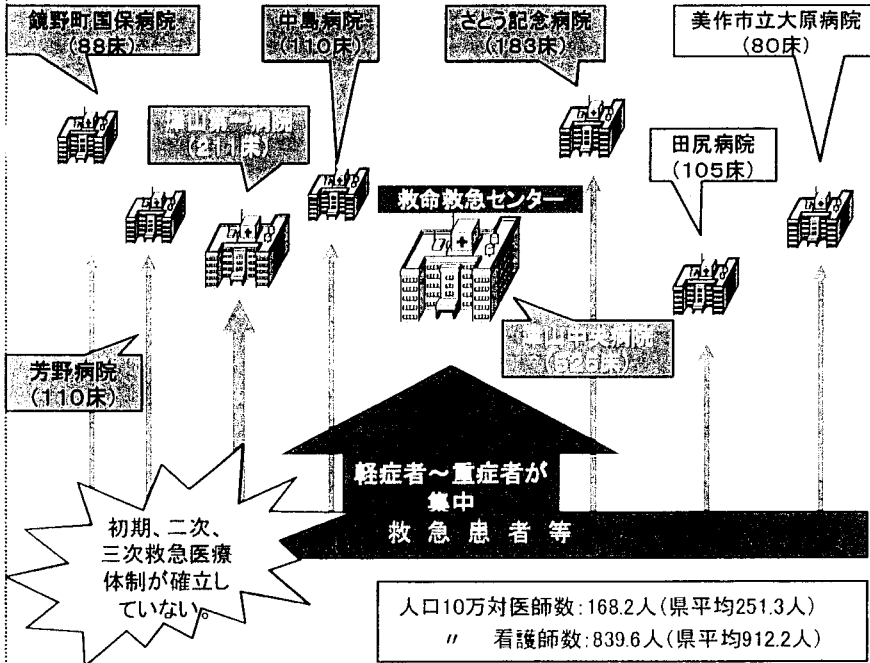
鏡野町国保病院
(88床)

中島病院
(110床)

さとう記念病院
(183床)

美作市立大原病院
(80床)

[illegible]山第一病院
(211床)

田尻病院
(105床)

救命救急センター

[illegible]山中央病院
([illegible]床)

芳野病院
(110床)

軽症者～重症者が
集中
救急患者等

初期、二次、
三次救急医療
体制が確立し
ていない。

人口10万対医師数:168.2人(県平均251.3人)
〃　看護師数:839.6人(県平均912.2人)